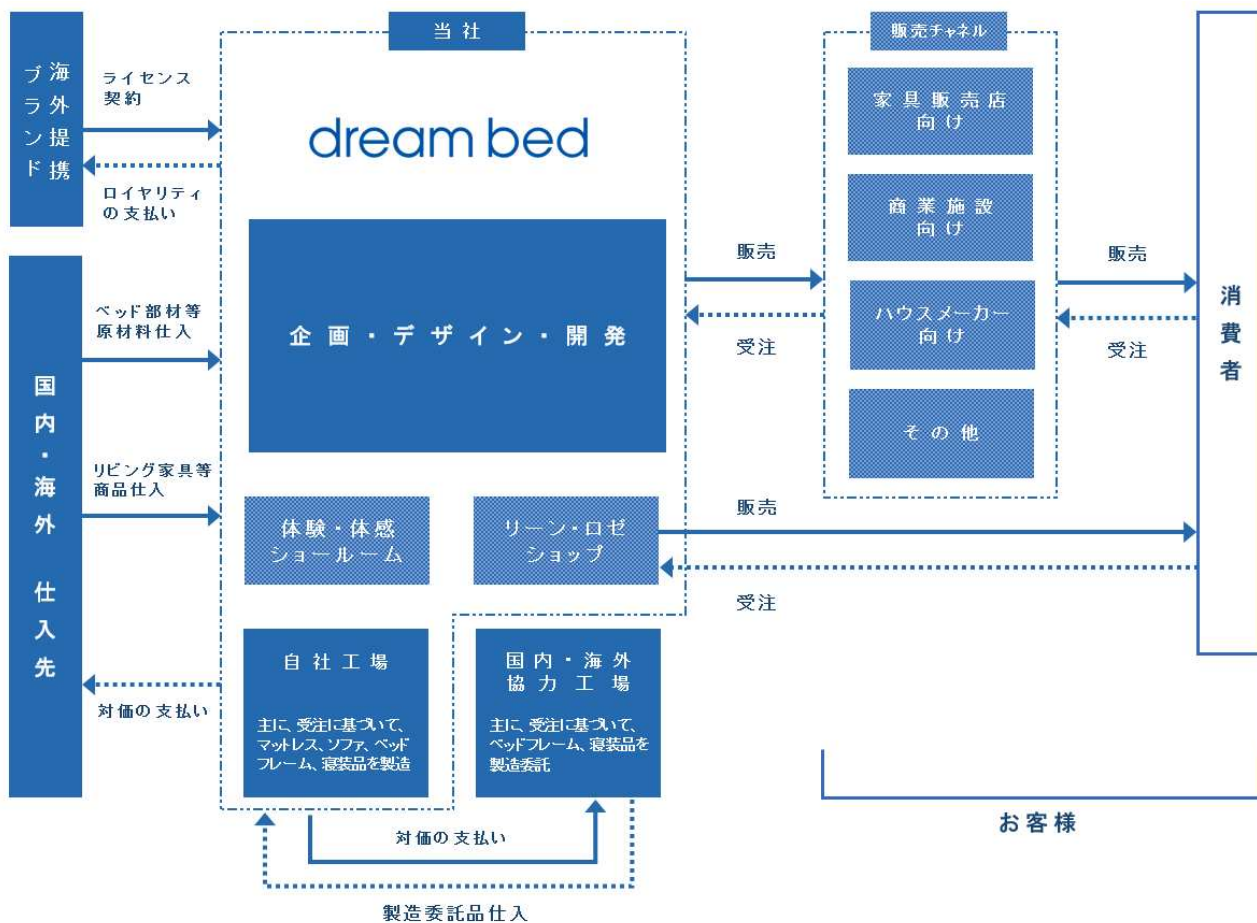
海外ブランド提携

ライセンス契約

ロイヤリティの支払い

国内・海外仕入先

ベッド部材等原材料仕入

リビング家具等商品仕入

対価の支払い

当社

dream bed

企画・デザイン・開発

体験・体感ショールーム

リーン・ロゼショップ

自社工場

主に、受注に基づいて、マットレス、ソファ、ベッドフレーム、寝装品を製造

国内・海外協力工場

主に、受注に基づいて、ベッドフレーム、寝装品を製造委託

対価の支払い

製造委託品仕入

販売

受注

販売

受注

販売チャネル

家具販売店向け

商業施設向け

ハウスメーカー向け

その他

販売

受注

消費者

お客様